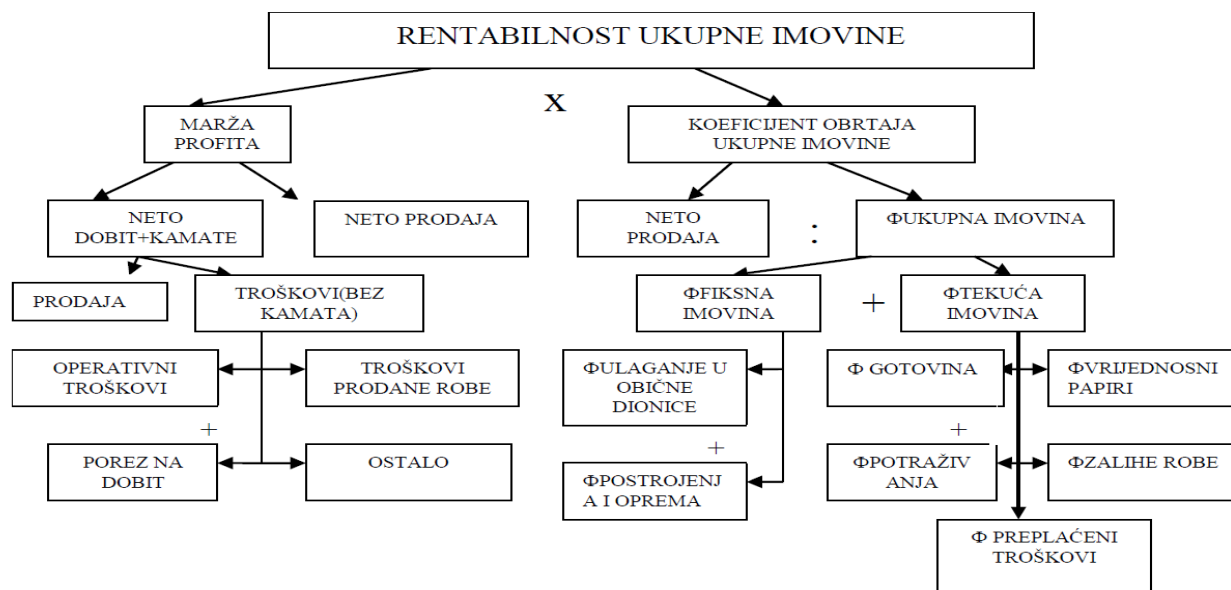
RENTABILNOST UKUPNE IMOVINE

x

MARŽA PROFITA

KOEFICIJENT OBRTAJA UKUPNE IMOVINE

NETO DOBIT+KAMATE

NETO PRODAJA

NETO PRODAJA

:

ΦUKUPNA IMOVINA

PRODAJA

TROŠKOVI(BEZ KAMATA)

ΦFIKSNA IMOVINA

+

ΦTEKUĆA IMOVINA

OPERATIVNI TROŠKOVI

TROŠKOVI PRODANE ROBE

ΦULAGANJE U OBIČNE DIONICE

Φ GOTOVINA

ΦVRIJEDNOSNI PAPIRI

+

+

+

POREZ NA DOBIT

OSTALO

ΦPOSTROJENJA I OPREMA

ΦPOTRAŽIVANJA

ΦZALIHE ROBE

Φ PREPLAĆENI TROŠKOVI